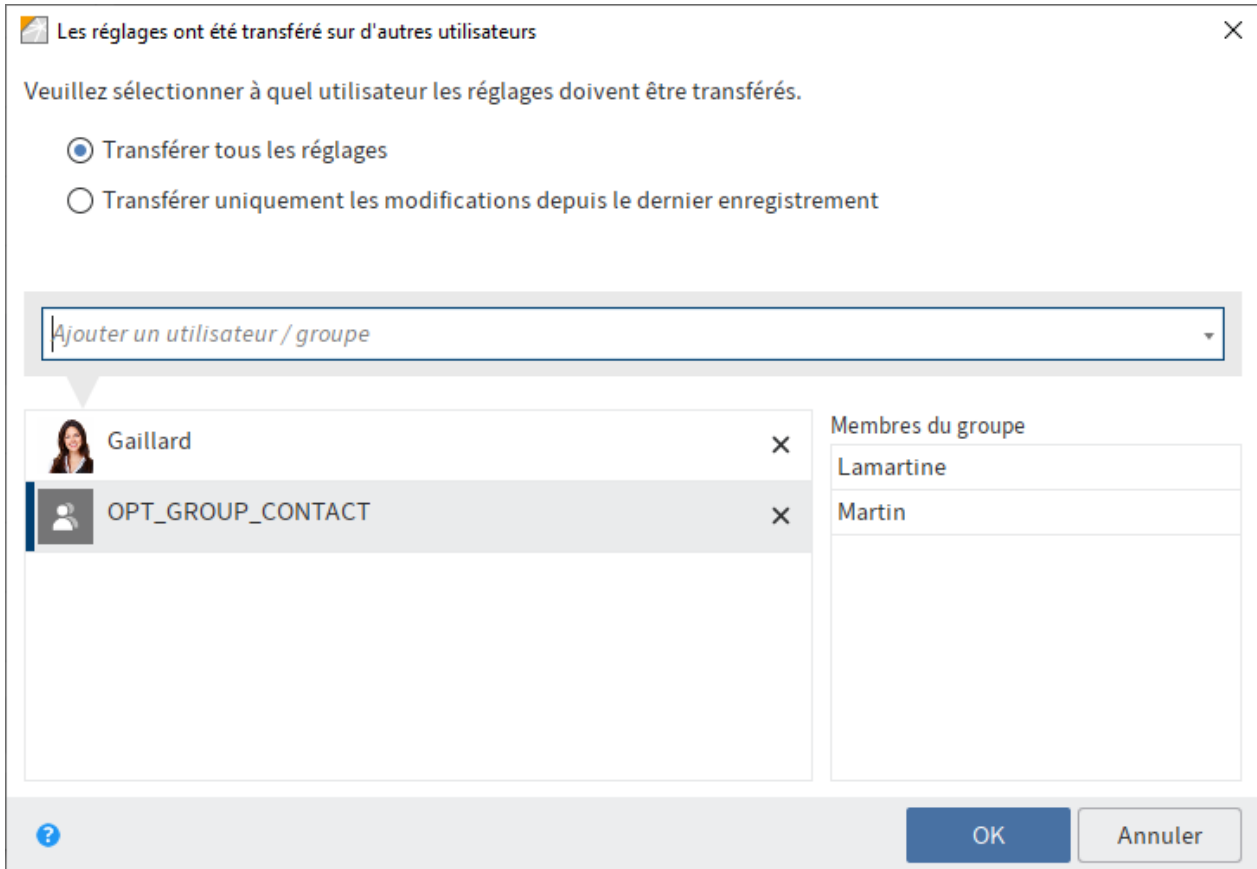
Les réglages ont été transféré sur d'autres utilisateurs

Veuillez sélectionner à quel utilisateur les réglages doivent être transférés.

Transférer tous les réglages

Transférer uniquement les modifications depuis le dernier enregistrement

Ajouter un utilisateur / groupe

Gaillard

OPT_GROUP_CONTACT

Membres du groupe

Lamartine

Martin

OK

Annuler